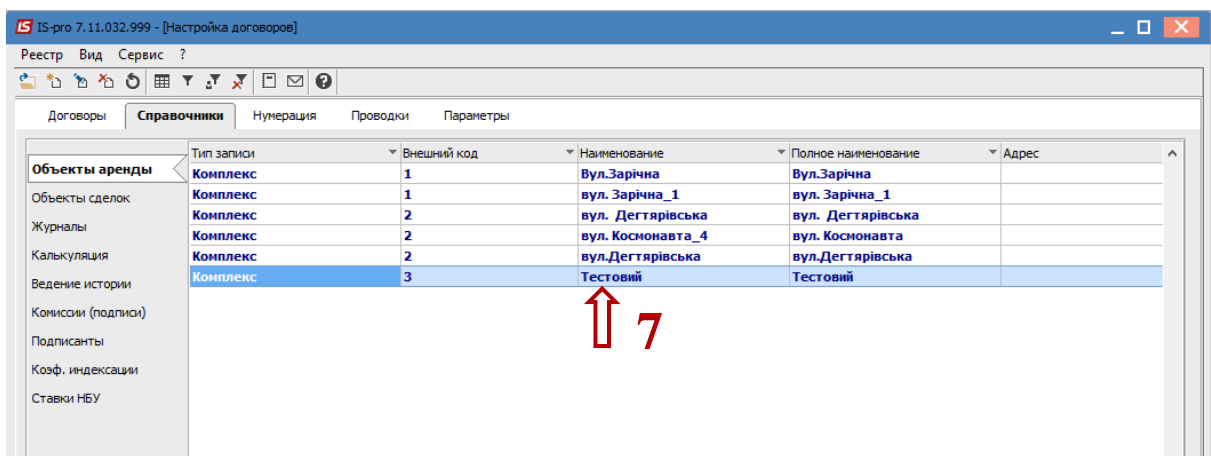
IS IS-pro 7.11.032.999 - [Настройка договоров]

Реестр Вид Сервис ?

Договоры | Справочники | Нумерация | Проводки | Параметры

Объекты аренды
Объекты сделок
Журналы
Калькуляция
Ведение истории
Комиссии (подписи)
Подписанты
Коэф. индексации
Ставки НБУ

| Тип записи | Внешний код | Наименование | Полное наименование | Адрес |
|---|---|---|---|---|
| Комплекс | 1 | Вул.Зарічна | Вул.Зарічна | |
| Комплекс | 1 | вул. Зарічна_1 | вул. Зарічна_1 | |
| Комплекс | 2 | вул. Дегтярівська | вул. Дегтярівська | |
| Комплекс | 2 | вул. Космонавта_4 | вул. Космонавта | |
| Комплекс | 2 | вул.Дегтярівська | вул.Дегтярівська | |
| Комплекс | 3 | Тестовий | Тестовий | |

7